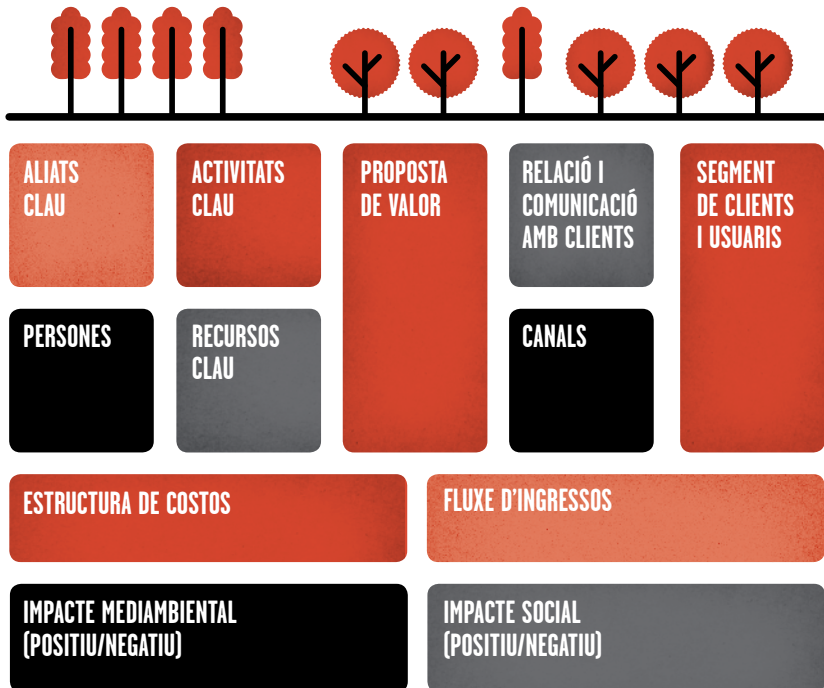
ALIATS CLAU

ACTIVITATS CLAU

PROPOSTA DE VALOR

RELACIÓ I COMUNICACIÓ AMB CLIENTS

SEGMENT DE CLIENTS I USUARIS

PERSONES

RECURSOS CLAU

CANALS

ESTRUCTURA DE COSTOS

FLUXE D'INGRESSOS

IMPACTE MEDIAMBIENTAL (POSITIU/NEGATIU)

IMPACTE SOCIAL (POSITIU/NEGATIU)